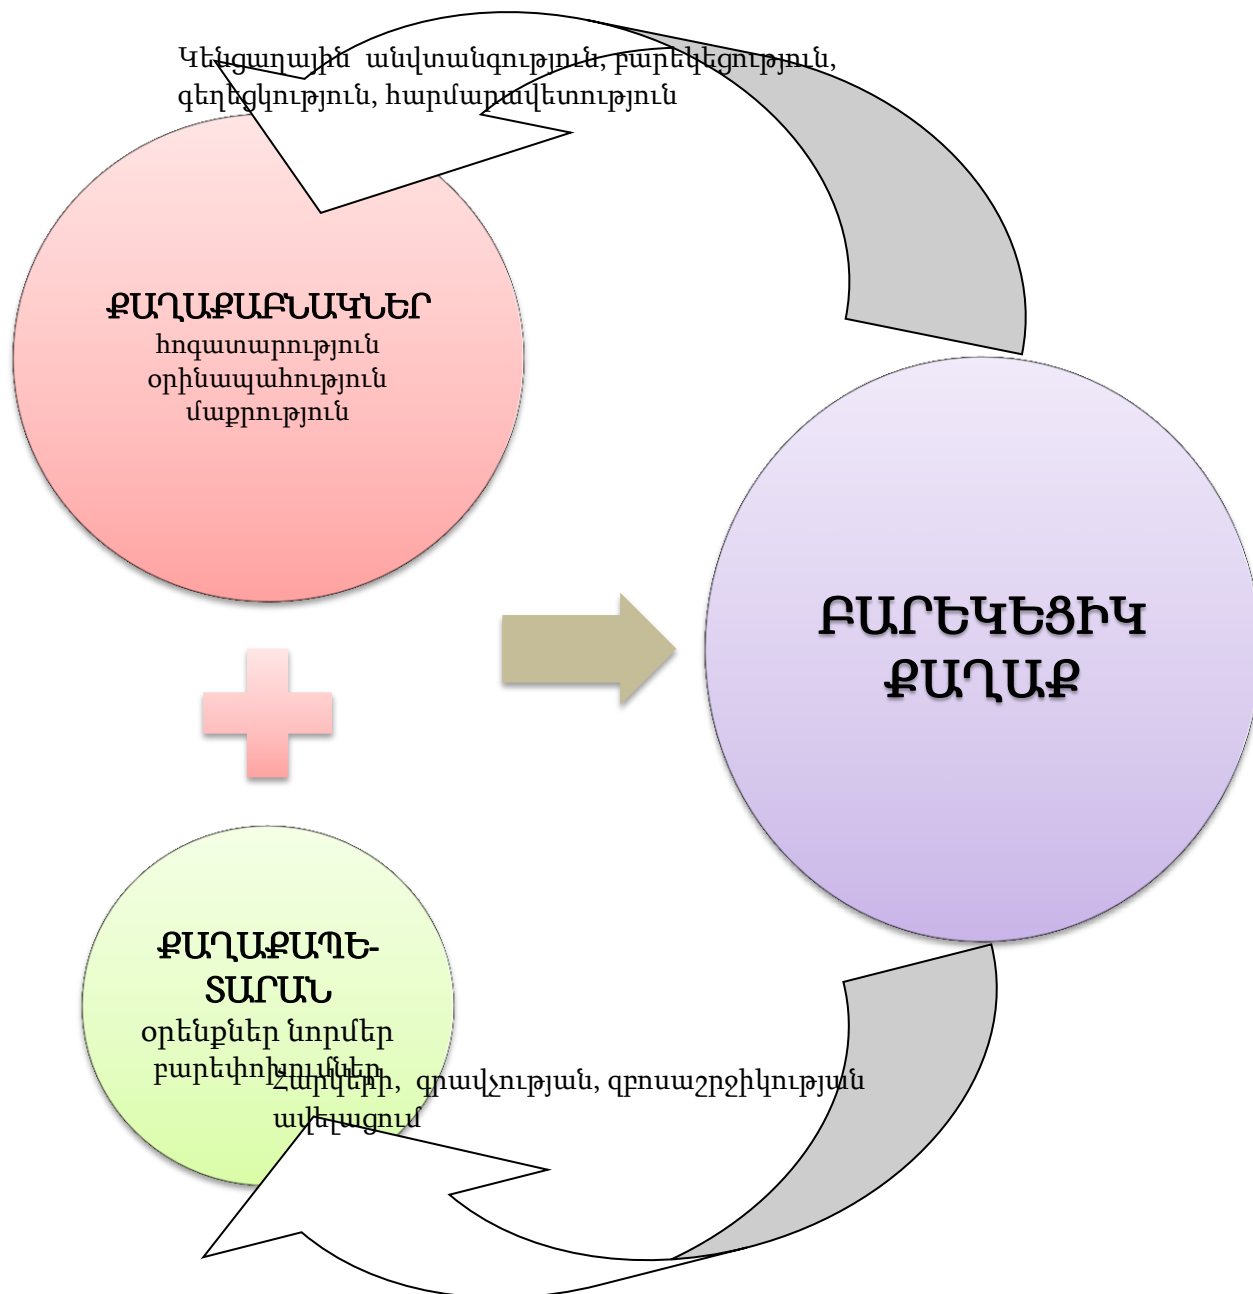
Կենցաղային անվտանգություն, բարեկեցություն, գեղեցկություն, հարմարավետություն

ՔԱՂԱՔԱԲՆԱԿՆԵՐ
հոգատարություն
օրինապահություն
մաքրություն

ԲԱՐԵԿԵՑԻԿ ՔԱՂԱՔ

ՔԱՂԱՔԱՊԵՏԱՐԱՆ
օրենքներ նորմեր բարեփոխումներ

Հարկերի, գրավչության, զբոսաշրջիկության ավելացում